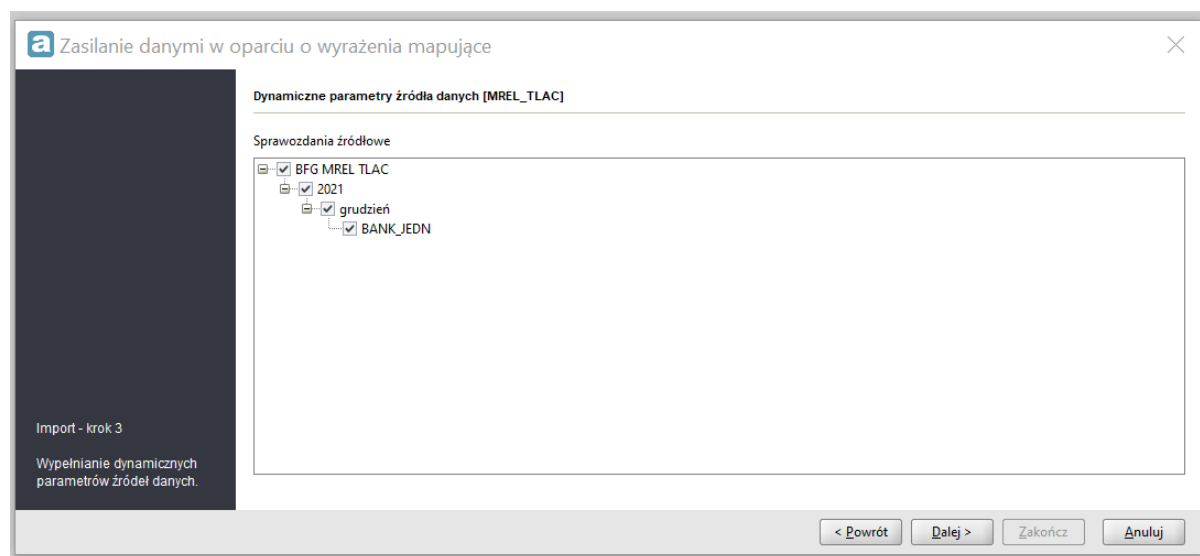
a Zasilanie danymi w oparciu o wyrażenia mapujące

Dynamiczne parametry źródła danych [MREL_TLAC]

Sprawozdania źródłowe

BFG MREL TLAC
2021
grudzień
BANK_JEDN

Import - krok 3

Wypełnianie dynamicznych parametrów źródeł danych.

< Powrót | Dalej > | Zakończ | Anuluj